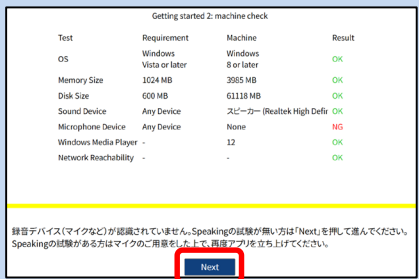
Getting started 2: machine check

| Test | Requirement | Machine | Result |
|---|---|---|---|
| OS | Windows Vista or later | Windows 8 or later | OK |
| Memory Size | 1024 MB | 3985 MB | OK |
| Disk Size | 600 MB | 61118 MB | OK |
| Sound Device | Any Device | スピーカー (Realtek High Defir | OK |
| Microphone Device | Any Device | None | NG |
| Windows Media Player | - | 12 | OK |
| Network Reachability | - | - | OK |

録音デバイス（マイクなど）が認識されていません。Speakingの試験が無い方は「Next」を押して進んでください。Speakingの試験がある方はマイクのご用意をした上で、再度アプリを立ち上げてください。

Next